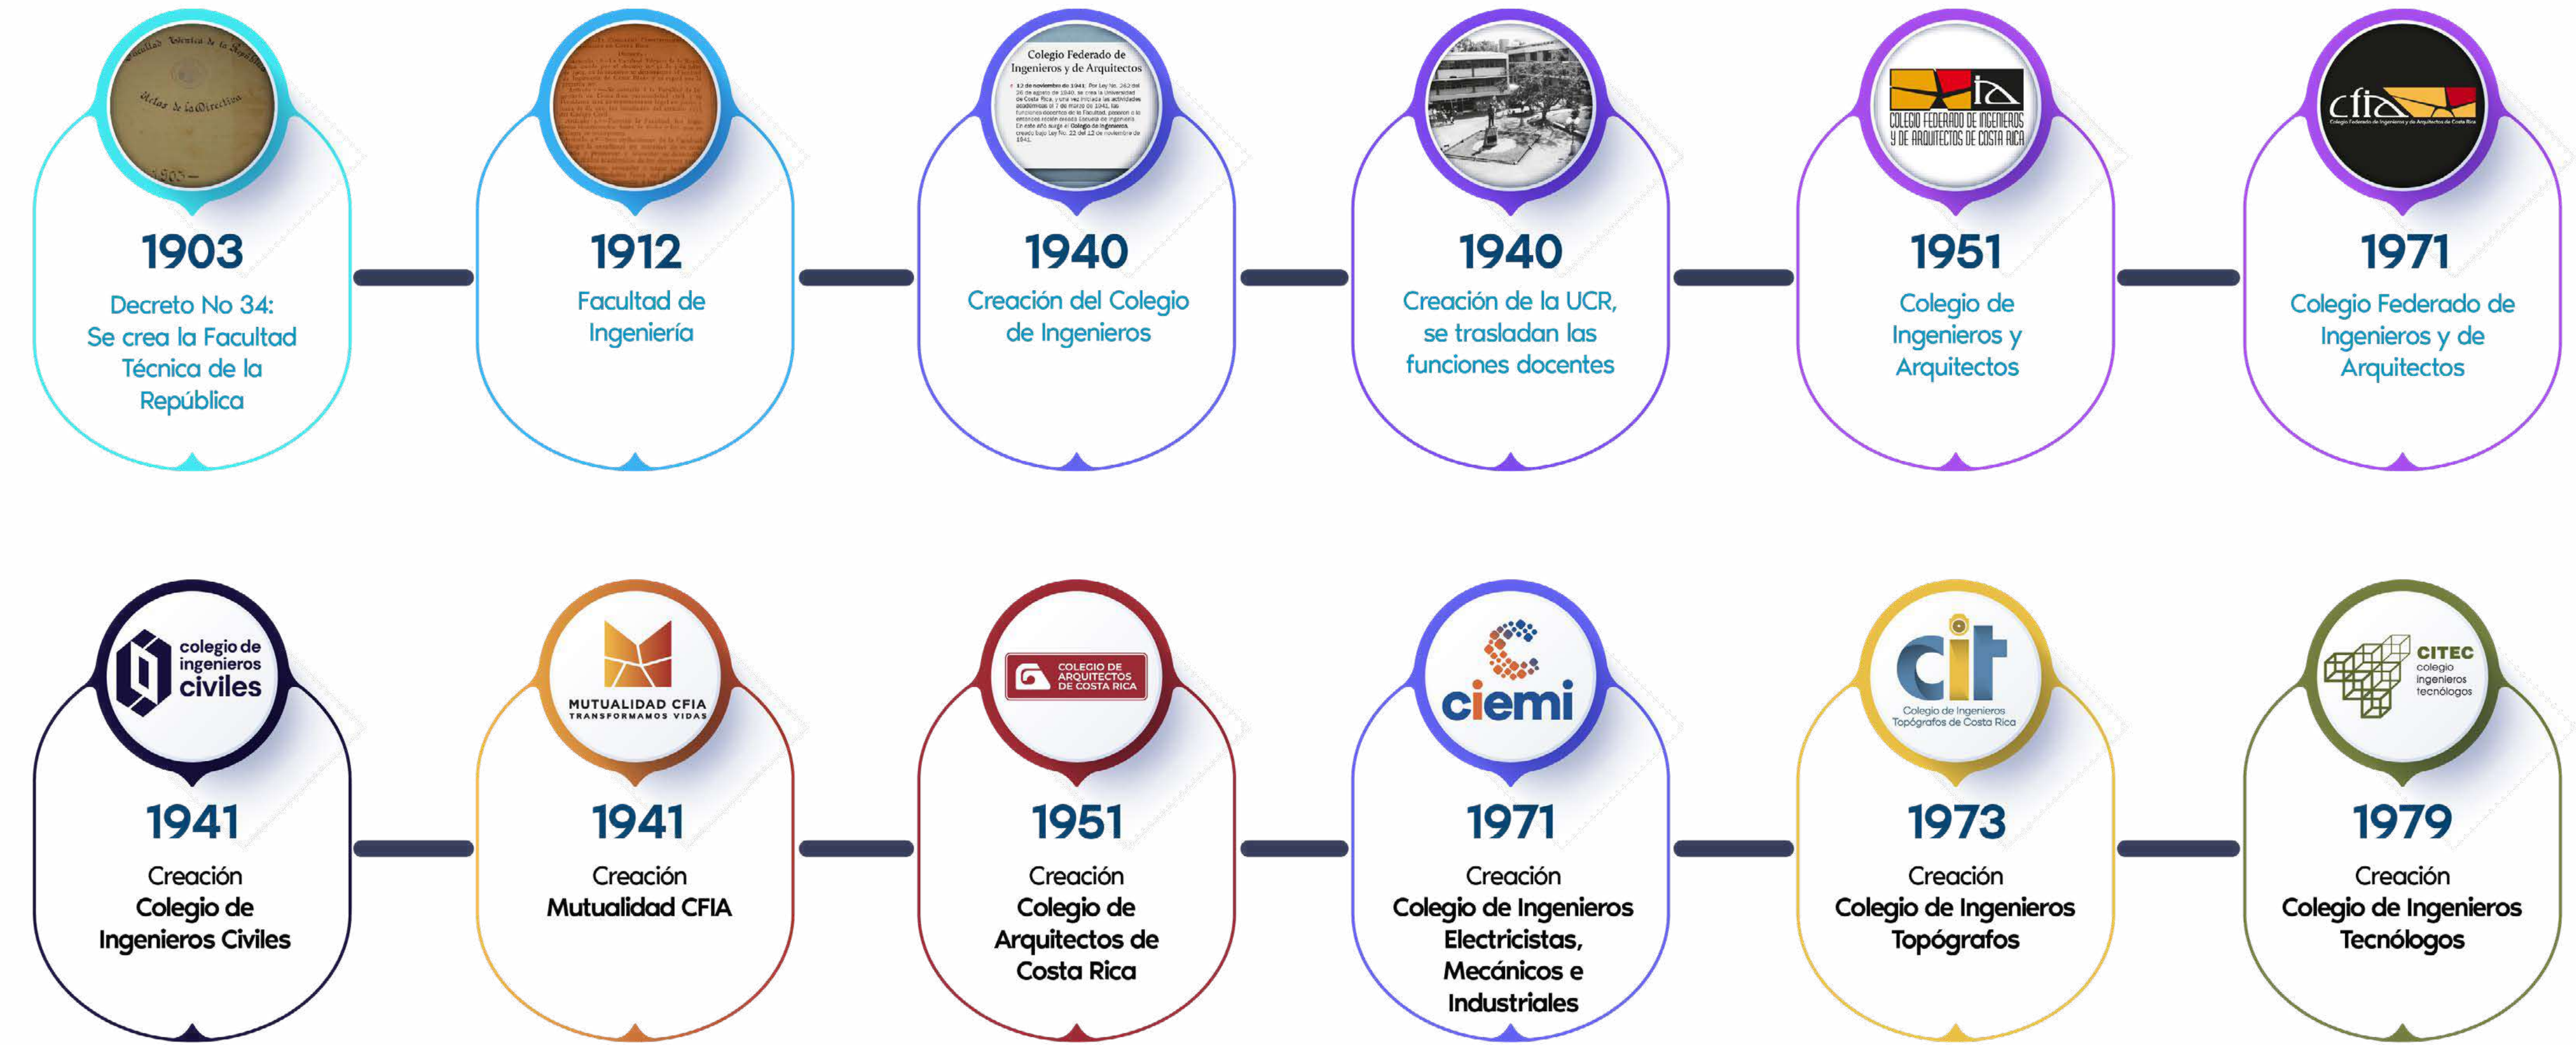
Facultad Técnica de la República
Actas de la Dirección
1903

1903
Decreto No 34:
Se crea la Facultad Técnica de la República

1912
Facultad de Ingeniería

Colegio Federado de Ingenieros y de Arquitectos
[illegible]

1940
Creación del Colegio de Ingenieros

1940
Creación de la UCR, se trasladan las funciones docentes

cfia
COLEGIO FEDERADO DE INGENIEROS Y DE ARQUITECTOS DE COSTA RICA

1951
Colegio de Ingenieros y Arquitectos

cfia
Colegio Federado de Ingenieros y de Arquitectos de Costa Rica

1971
Colegio Federado de Ingenieros y de Arquitectos

colegio de ingenieros civiles

1941
Creación
Colegio de Ingenieros Civiles

MUTUALIDAD CFIA
TRANSFORMAMOS VIDAS

1941
Creación
Mutualidad CFIA

COLEGIO DE ARQUITECTOS DE COSTA RICA

1951
Creación
Colegio de Arquitectos de Costa Rica

ciemi

1971
Creación
Colegio de Ingenieros Electricistas, Mecánicos e Industriales

cit
Colegio de Ingenieros Topógrafos de Costa Rica

1973
Creación
Colegio de Ingenieros Topógrafos

CITEC
colegio ingenieros tecnólogos

1979
Creación
Colegio de Ingenieros Tecnólogos